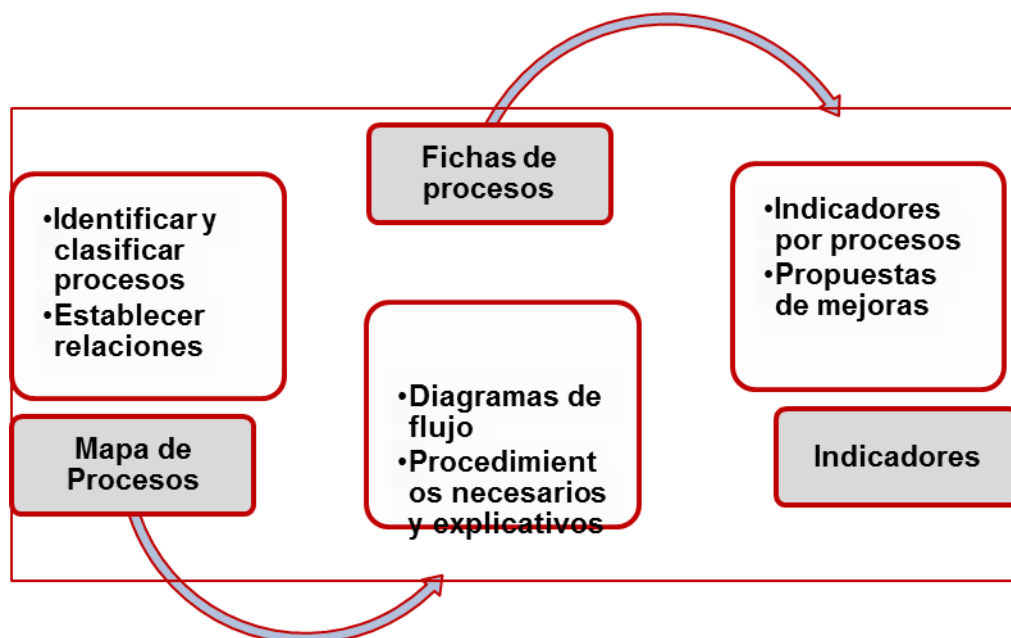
Fichas de procesos

•Identificar y clasificar procesos
•Establecer relaciones

Mapa de Procesos

•Diagramas de flujo
•Procedimientos necesarios y explicativos

•Indicadores por procesos
•Propuestas de mejoras

Indicadores